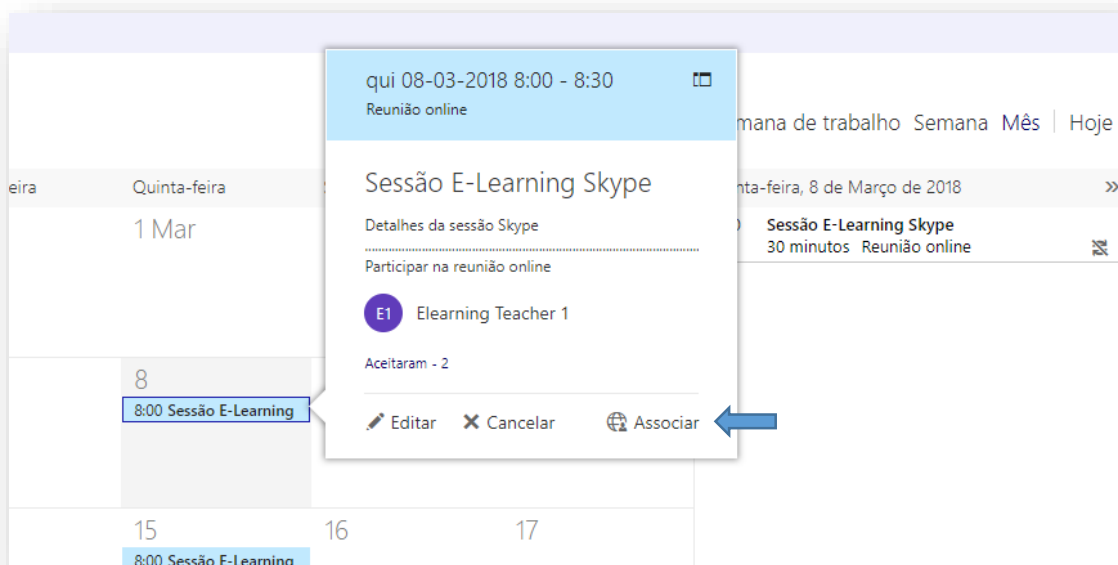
eira

Quinta-feira

1 Mar

8

8:00 Sessão E-Learning

15

8:00 Sessão E-Learning

16

17

qui 08-03-2018 8:00 - 8:30

Reunião online

Sessão E-Learning Skype

Detalhes da sessão Skype

Participar na reunião online

E1 Elearning Teacher 1

Aceitaram - 2

Editar Cancelar Associar

mana de trabalho Semana Mês Hoje

nta-feira, 8 de Março de 2018

Sessão E-Learning Skype

30 minutos Reunião online